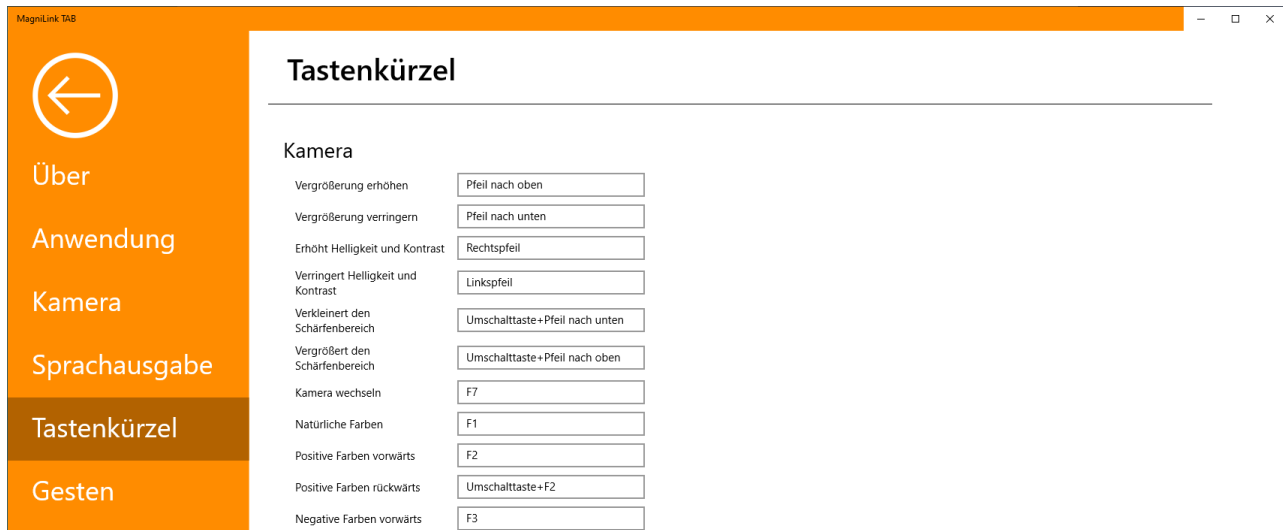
MagniLink TAB

Über
Anwendung
Kamera
Sprachausgabe
Tastenkürzel
Gesten

Tastenkürzel

Kamera

| | |
|---|---|
| Vergrößerung erhöhen | Pfeil nach oben |
| Vergrößerung verringern | Pfeil nach unten |
| Erhöht Helligkeit und Kontrast | Rechtspfeil |
| Verringert Helligkeit und Kontrast | Linkspfeil |
| Verkleinert den Schärfenbereich | Umschalttaste+Pfeil nach unten |
| Vergrößert den Schärfenbereich | Umschalttaste+Pfeil nach oben |
| Kamera wechseln | F7 |
| Natürliche Farben | F1 |
| Positive Farben vorwärts | F2 |
| Positive Farben rückwärts | Umschalttaste+F2 |
| Negative Farben vorwärts | F3 |